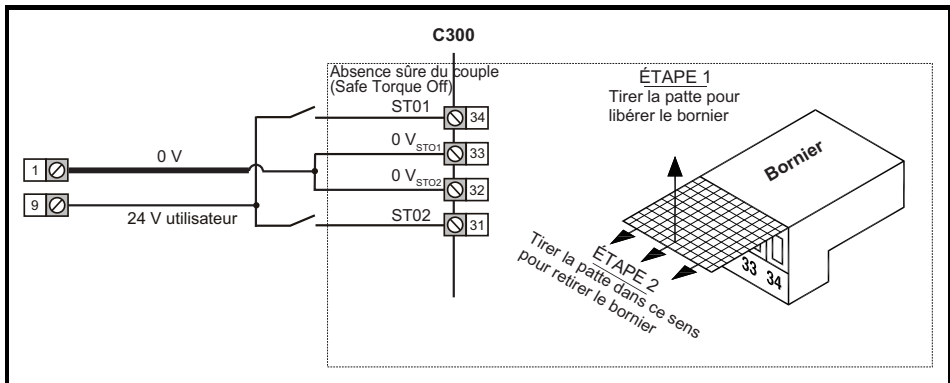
C300

Absence sûre du couple (Safe Torque Off)

ÉTAPE 1
Tirer la patte pour libérer le bornier

ST01
34
0 V$_{STO1}$
33
0 V$_{STO2}$
32
ST02
31

1
0 V
9
24 V utilisateur

Bornier

ÉTAPE 2
Tirer la patte dans ce sens pour retirer le bornier

33 34